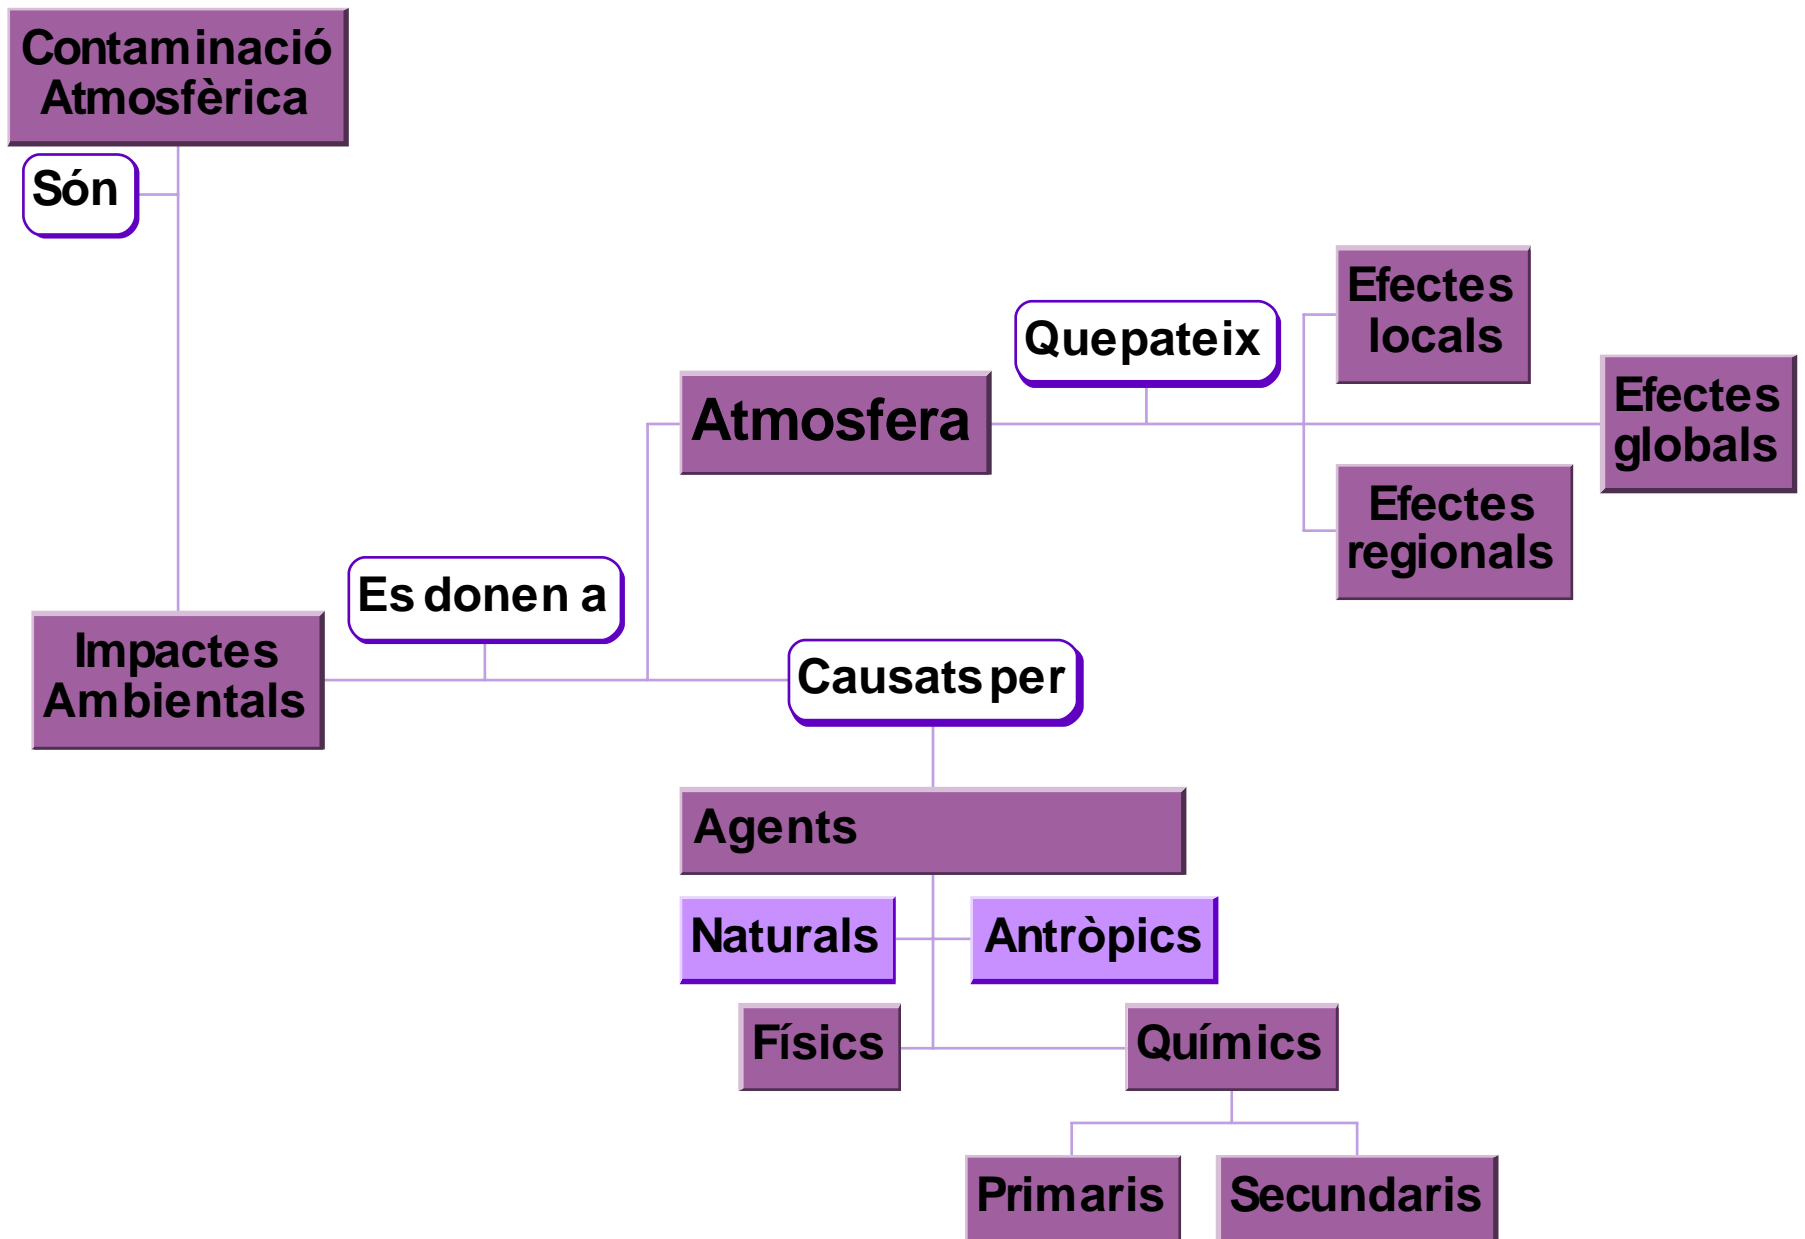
Contaminació Atmosfèrica

Són

Impactes Ambientals

Es donen a

Atmosfera

Quepateix

Efectes locals

Efectes globals

Efectes regionals

Causats per

Agents

Naturals

Antròpics

Físics

Químics

Primaris

Secundaris